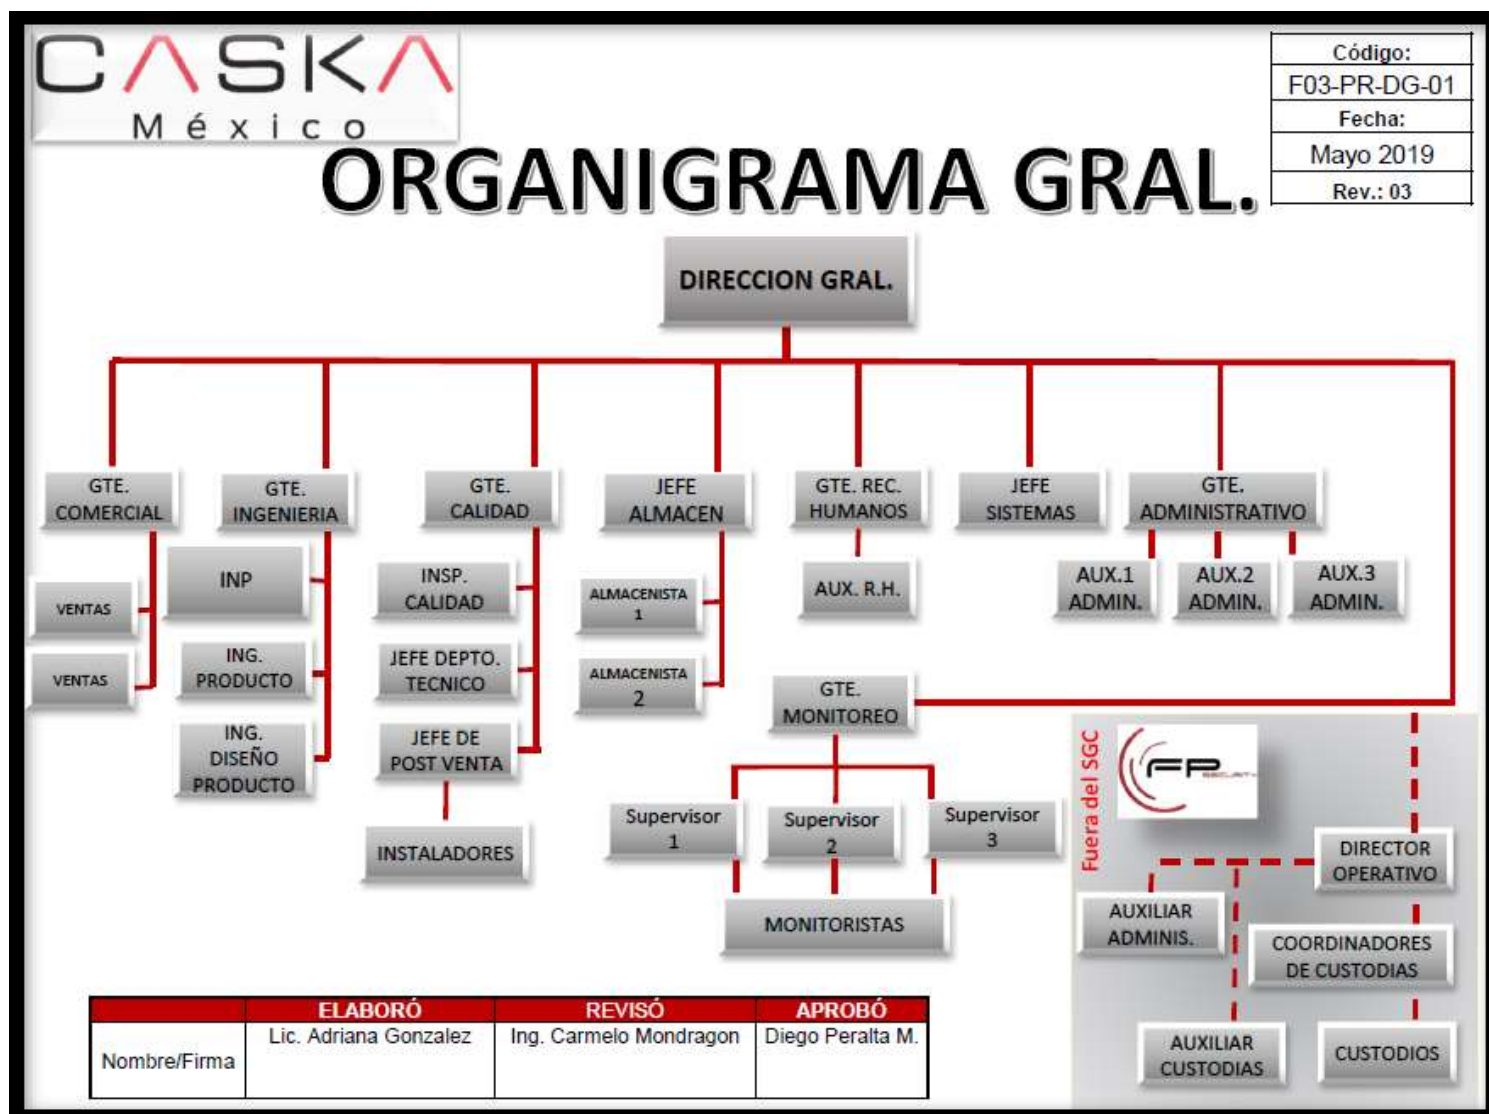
CASKA
México

ORGANIGRAMA GRAL.

| Código: |
|---|
| F03-PR-DG-01 |
| Fecha: |
| Mayo 2019 |
| Rev.: 03 |

DIRECCION GRAL.

GTE. COMERCIAL
VENTAS
VENTAS

GTE. INGENIERIA
INP
ING. PRODUCTO
ING. DISEÑO PRODUCTO

GTE. CALIDAD
INSP. CALIDAD
JEFE DEPTO. TECNICO
JEFE DE POST VENTA
INSTALADORES

JEFE ALMACEN
ALMACENISTA 1
ALMACENISTA 2

GTE. REC. HUMANOS
AUX. R.H.

JEFE SISTEMAS

GTE. ADMINISTRATIVO
AUX.1 ADMIN.
AUX.2 ADMIN.
AUX.3 ADMIN.

GTE. MONITOREO
Supervisor 1
Supervisor 2
Supervisor 3
MONITORISTAS

Fuera del SGC
FP SECURITY
DIRECTOR OPERATIVO
AUXILIAR ADMINIS.
COORDINADORES DE CUSTODIAS
AUXILIAR CUSTODIAS
CUSTODIOS

| | ELABORÓ | REVISÓ | APROBÓ |
|---|---|---|---|
| Nombre/Firma | Lic. Adriana Gonzalez | Ing. Carmelo Mondragon | Diego Peralta M. |